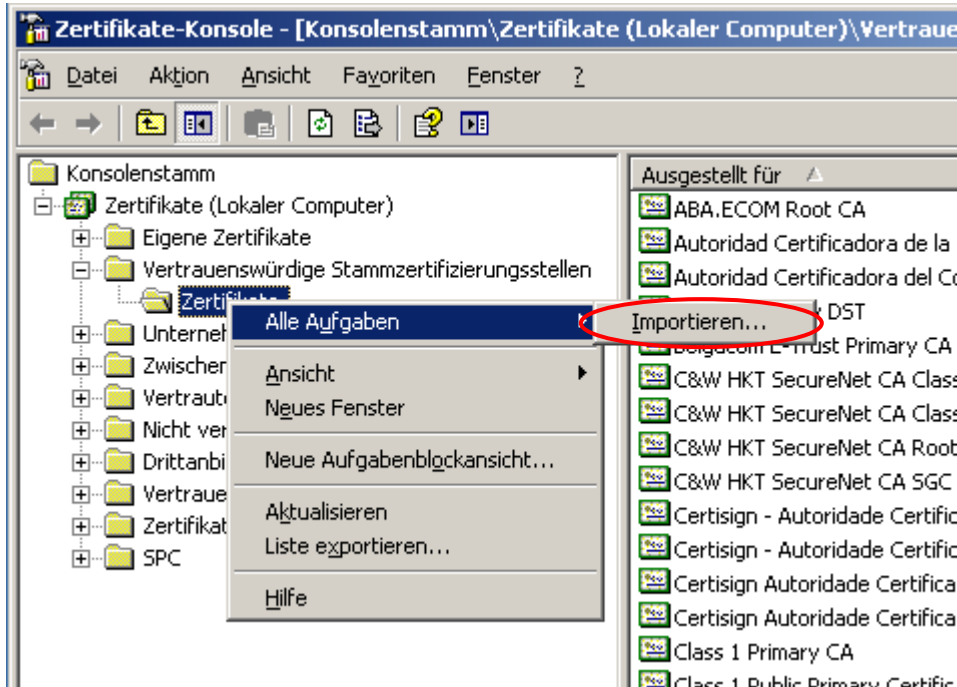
Zertifikate-Konsole - [Konsolenstamm\Zertifikate (Lokaler Computer)\Vertraue

Datei Aktion Ansicht Favoriten Fenster ?

Konsolenstamm
Zertifikate (Lokaler Computer)
Eigene Zertifikate
Vertrauenswürdige Stammzertifizierungsstellen
Zertifikate
Unterneh
Zwischen
Vertraute
Nicht ver
Drittanbi
Vertraue
Zertifikat
SPC

Alle Aufgaben
Ansicht
Neues Fenster
Neue Aufgabenblockansicht...
Aktualisieren
Liste exportieren...
Hilfe

Importieren...

Ausgestellt für
ABA.ECOM Root CA
Autoridad Certificadora de la
Autoridad Certificadora del Co
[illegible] DST
Belgacom E-Trust Primary CA
C&W HKT SecureNet CA Class
C&W HKT SecureNet CA Class
C&W HKT SecureNet CA Root
C&W HKT SecureNet CA SGC
Certisign - Autoridade Certific
Certisign - Autoridade Certific
Certisign Autoridade Certifica
Certisign Autoridade Certifica
Class 1 Primary CA
Class 1 Public Primary Certific